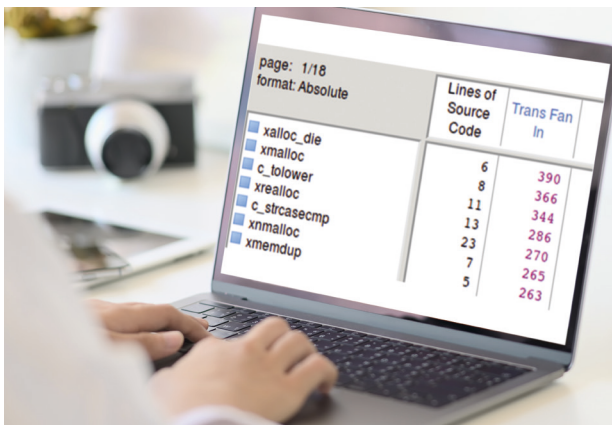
page: 1/18
format: Absolute

| | Lines of Source Code | Trans Fan In |
|---|---|---|
| xalloc_die | 6 | 390 |
| xmalloc | 8 | 366 |
| c_tolower | 11 | 344 |
| xrealloc | 13 | 286 |
| c_strcasecmp | 23 | 270 |
| xnmalloc | 7 | 265 |
| xmemdup | 5 | 263 |